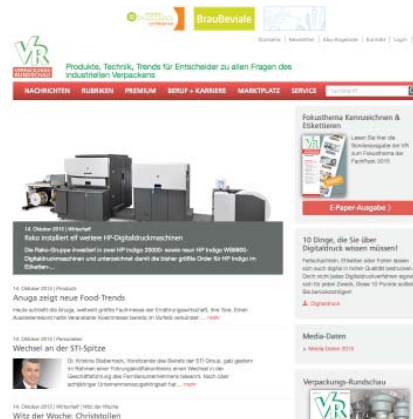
BrauBeviale

VR

Produkte, Technik, Trends für Entscheider zu allen Fragen des industriellen Verpackens

NACHRICHTEN RUBRIKEN PREMIUM BERUF + KARRIERE MARKTPLATZ SERVICE

14. Oktober 2015 | Wirtschaft
Rako installiert elf weitere HP-Digitaldruckmaschinen
Die Rako-Gruppe investiert in zwei HP Indigo 20000- sowie neun HP Indigo WS6800-Digitaldruckmaschinen und unterzeichnet damit die bisher größte Order für HP Indigo im Etiketten-...

14. Oktober 2015 | Produkte
Anuga zeigt neue Food-Trends
Heute schließt die Anuga, weltweit größte Fachmesse der Ernährungswirtschaft, ihre Tore. Einen Ausstellerrekord hatte Veranstalter Koelnmesse bereits im Vorfeld verkündet ... mehr

14. Oktober 2015 | Personalien
Wechsel an der STI-Spitze
Dr. Kristina Stabernack, Vorsitzende des Beirats der STI Group, geht gestern im Rahmen einer Führungskräftekonferenz einen Wechsel in der Geschäftsführung des Familienunternehmens bekannt. Nach über achtjähriger Unternehmenszugehörigkeit hat ... mehr

14. Oktober 2015 | Wirtschaft | Witz der Woche
Witz der Woche: Christstollen

Fokusthema Kennzeichnen & Etikettieren
Lesen Sie hier die Sonderausgabe der VR zum Fokusthema der FachPack 2015!
E-Paper-Ausgabe

10 Dinge, die Sie über Digitaldruck wissen müssen!
Digitaldruck

Media-Daten
Media-Daten 2015

Verpackungs-Rundschau
VR